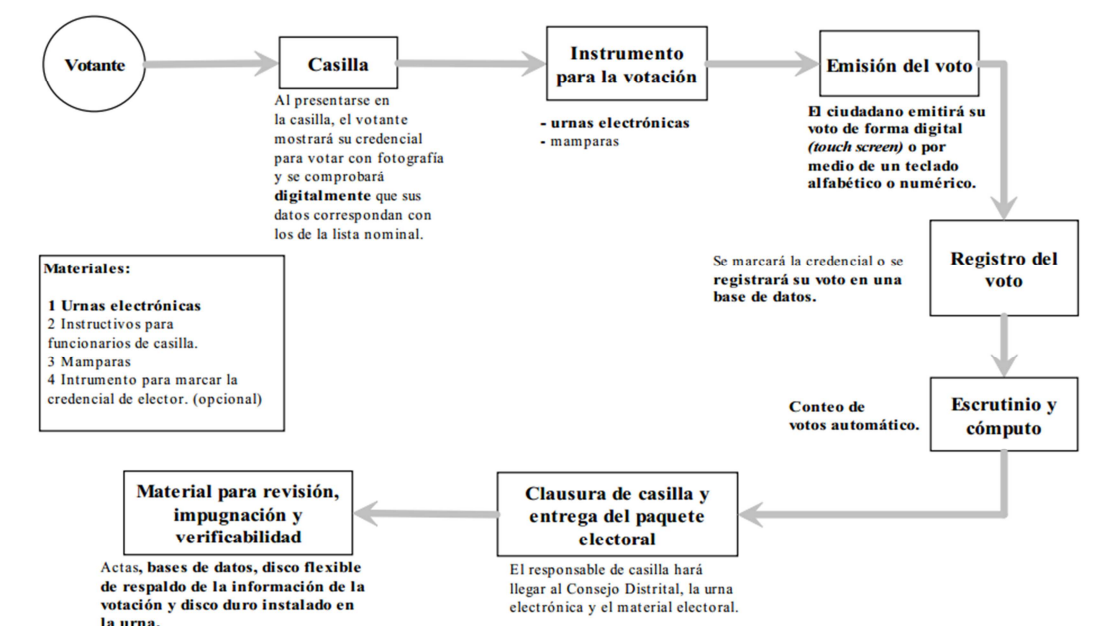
Votante

Casilla

Al presentarse en la casilla, el votante mostrará su credencial para votar con fotografía y se comprobará **digitalmente** que sus datos correspondan con los de la lista nominal.

Instrumento para la votación

- urnas electrónicas
- mamparas

Emisión del voto

El ciudadano emitirá su voto de forma digital *(touch screen)* o por medio de un teclado alfabético o numérico.

Materiales:

1 Urnas electrónicas
2 Instructivos para funcionarios de casilla.
3 Mamparas
4 Intrumento para marcar la credencial de elector. (opcional)

Se marcará la credencial o se registrará su voto en una base de datos.

Registro del voto

Conteo de votos automático.

Escrutinio y cómputo

Material para revisión, impugnación y verificabilidad

Actas, bases de datos, disco flexible de respaldo de la información de la votación y disco duro instalado en la urna.

Clausura de casilla y entrega del paquete electoral

El responsable de casilla hará llegar al Consejo Distrital, la urna electrónica y el material electoral.